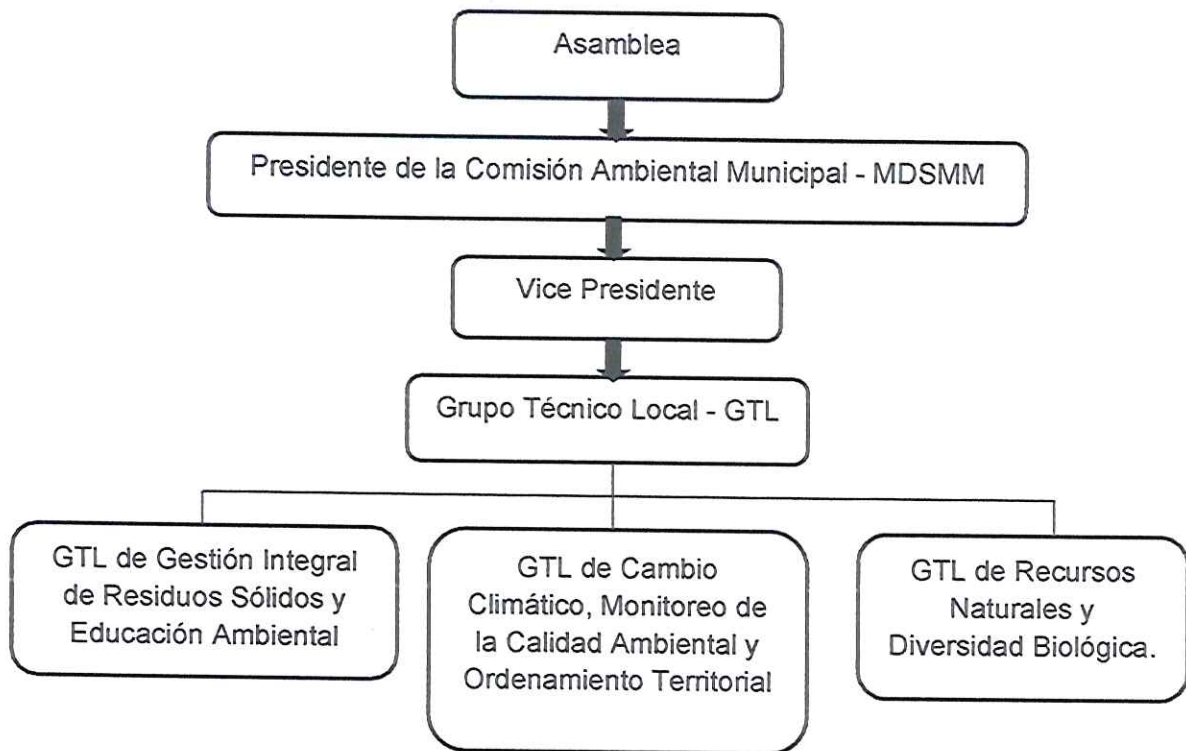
Asamblea

Presidente de la Comisión Ambiental Municipal - MDSMM

Vice Presidente

Grupo Técnico Local - GTL

GTL de Gestión Integral de Residuos Sólidos y Educación Ambiental

GTL de Cambio Climático, Monitoreo de la Calidad Ambiental y Ordenamiento Territorial

GTL de Recursos Naturales y Diversidad Biológica.